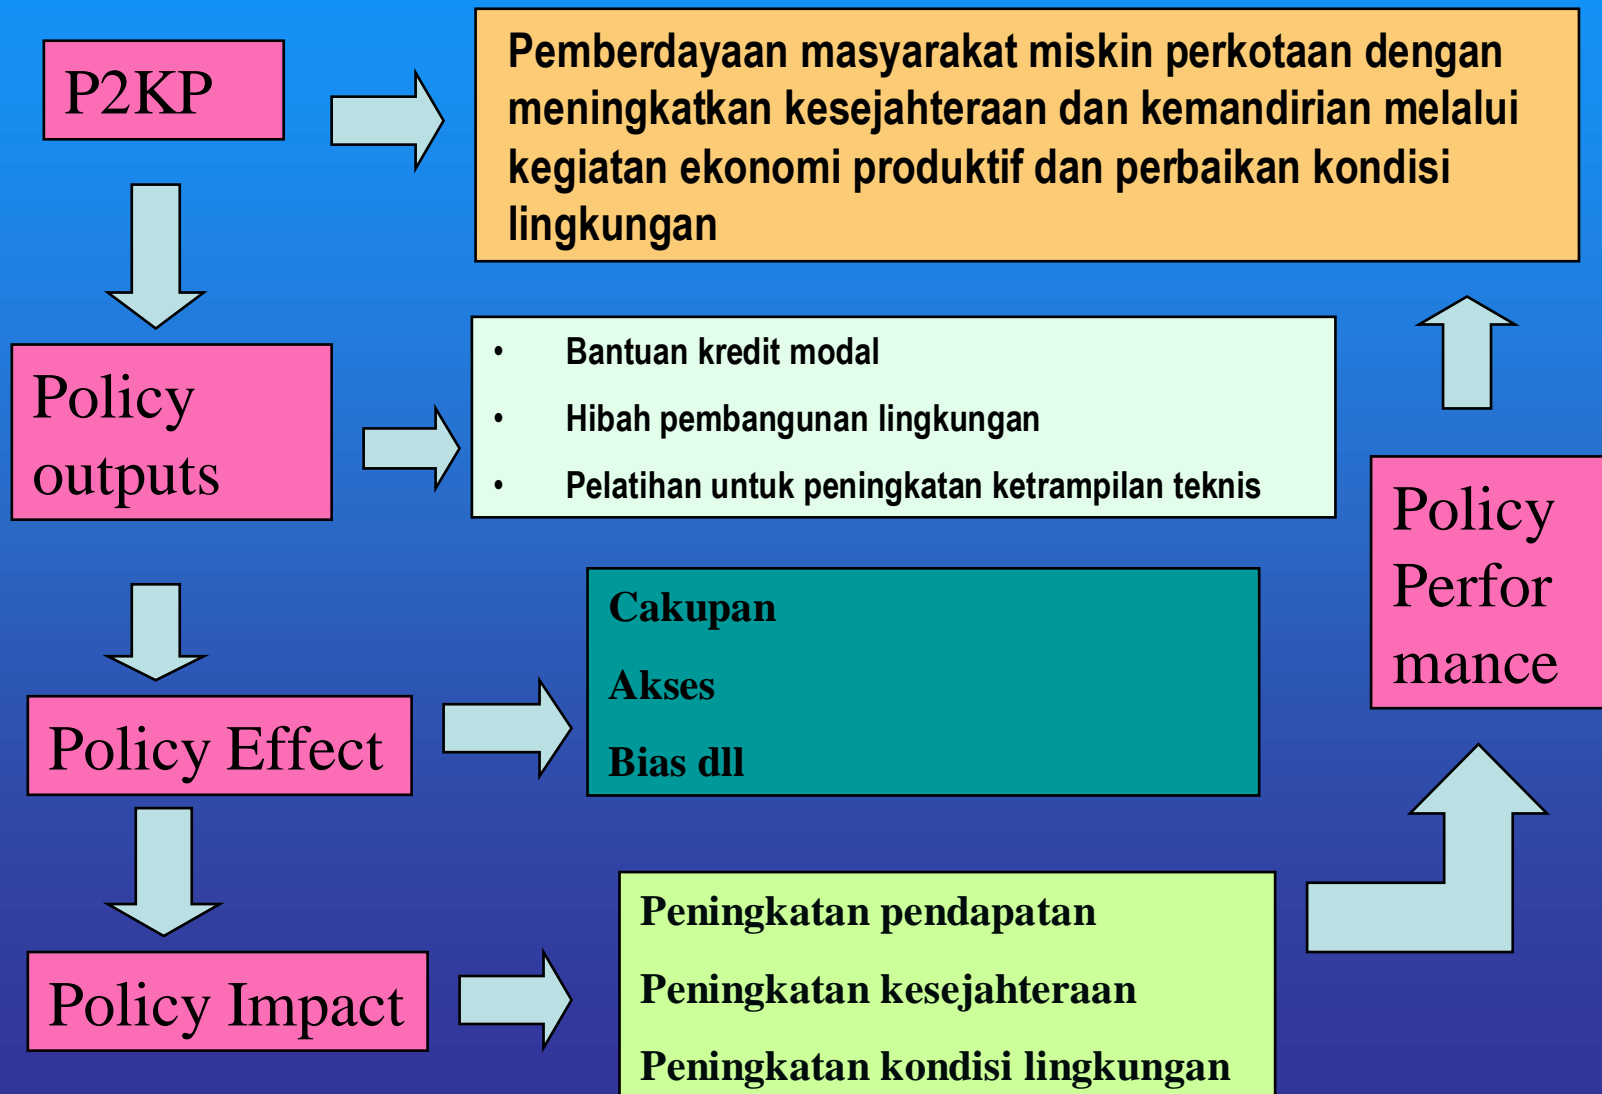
P2KP

Pemberdayaan masyarakat miskin perkotaan dengan meningkatkan kesejahteraan dan kemandirian melalui kegiatan ekonomi produktif dan perbaikan kondisi lingkungan

Policy outputs

• Bantuan kredit modal
• Hibah pembangunan lingkungan
• Pelatihan untuk peningkatan ketrampilan teknis

Policy Performance

Policy Effect

Cakupan
Akses
Bias dll

Policy Impact

Peningkatan pendapatan
Peningkatan kesejahteraan
Peningkatan kondisi lingkungan